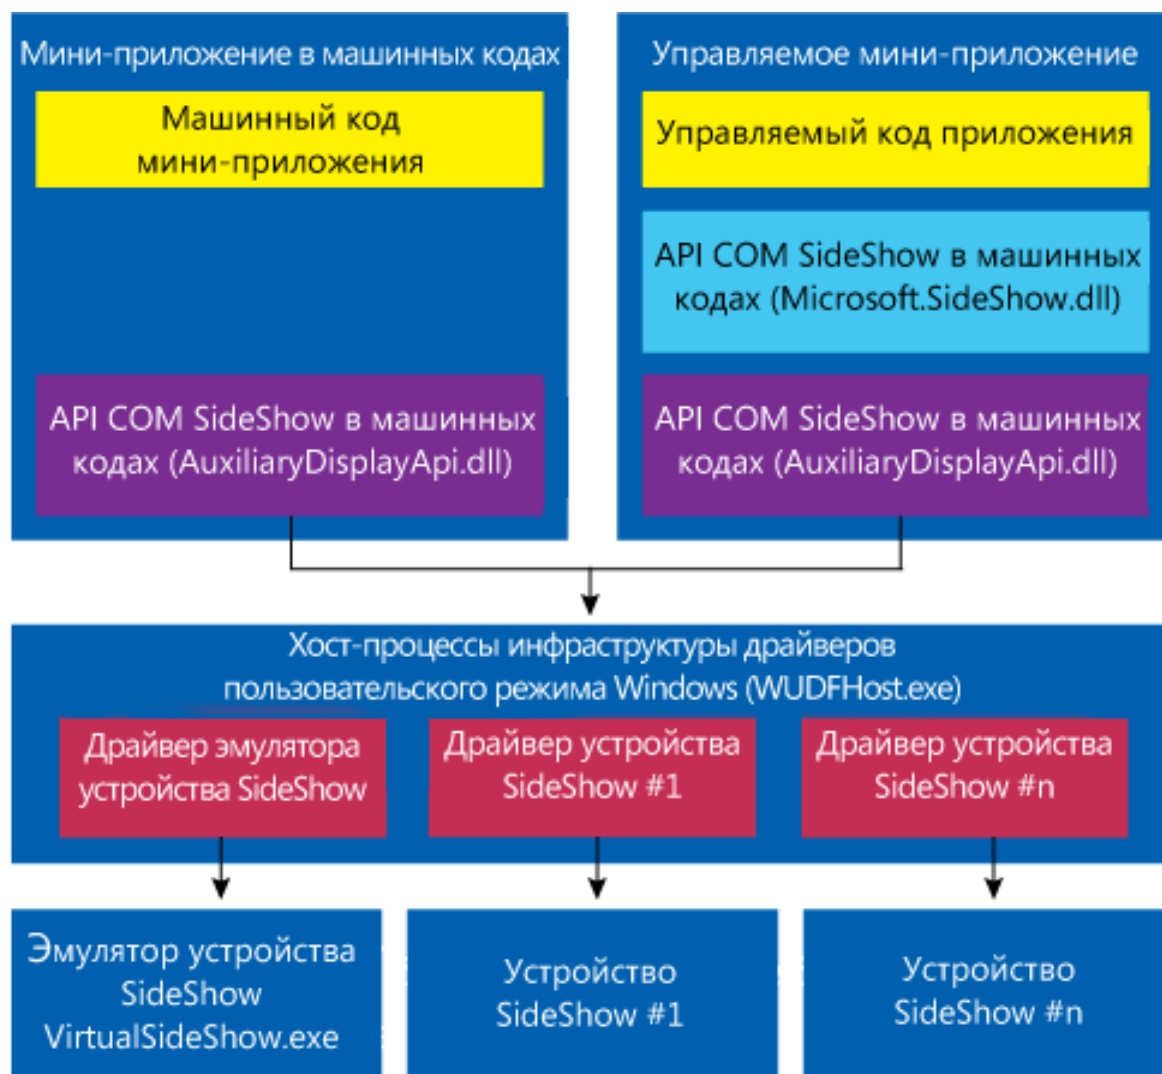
Мини-приложение в машинных кодах

Машинный код мини-приложения

API COM SideShow в машинных кодах (AuxiliaryDisplayApi.dll)

Управляемое мини-приложение

Управляемый код приложения

API COM SideShow в машинных кодах (Microsoft.SideShow.dll)

API COM SideShow в машинных кодах (AuxiliaryDisplayApi.dll)

Хост-процессы инфраструктуры драйверов пользовательского режима Windows (WUDFHost.exe)

Драйвер эмулятора устройства SideShow

Драйвер устройства SideShow #1

Драйвер устройства SideShow #n

Эмулятор устройства SideShow VirtualSideShow.exe

Устройство SideShow #1

Устройство SideShow #n